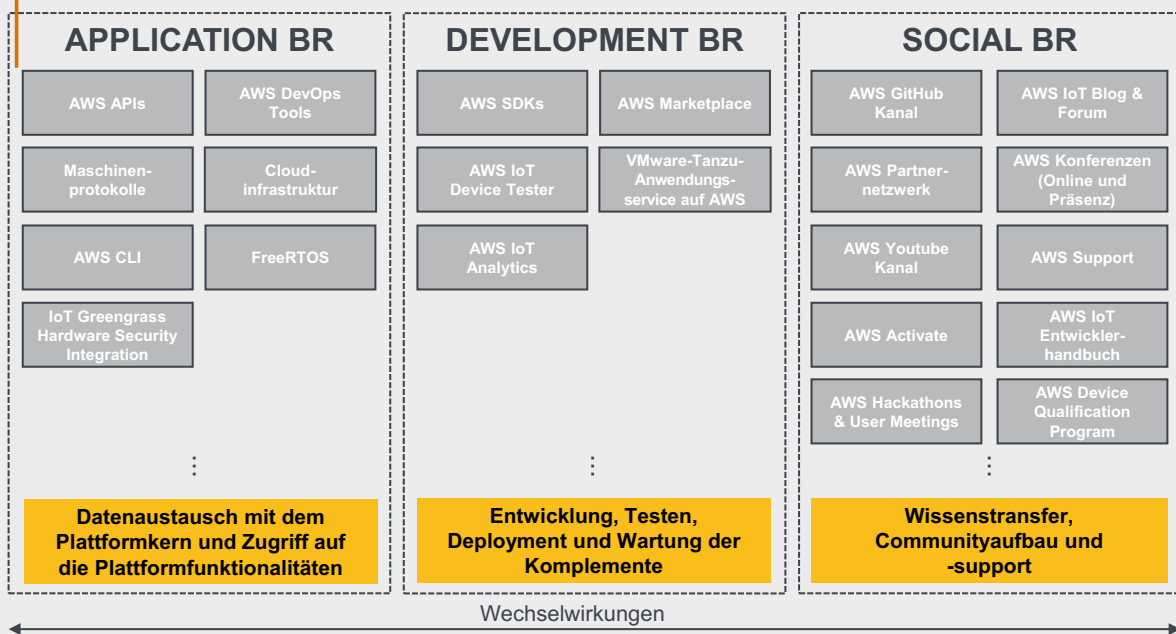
APPLICATION BR

AWS APIs

AWS DevOps Tools

Maschinenprotokolle

Cloudinfrastruktur

AWS CLI

FreeRTOS

IoT Greengrass Hardware Security Integration

⋮

Datenaustausch mit dem Plattformkern und Zugriff auf die Plattformfunktionalitäten

DEVELOPMENT BR

AWS SDKs

AWS Marketplace

AWS IoT Device Tester

VMware-Tanzu-Anwendungsservice auf AWS

AWS IoT Analytics

⋮

Entwicklung, Testen, Deployment und Wartung der Komplemente

SOCIAL BR

AWS GitHub Kanal

AWS IoT Blog & Forum

AWS Partnernetzwerk

AWS Konferenzen (Online und Präsenz)

AWS Youtube Kanal

AWS Support

AWS Activate

AWS IoT Entwicklerhandbuch

AWS Hackathons & User Meetings

AWS Device Qualification Program

⋮

Wissenstransfer, Communityaufbau und -support

Wechselwirkungen